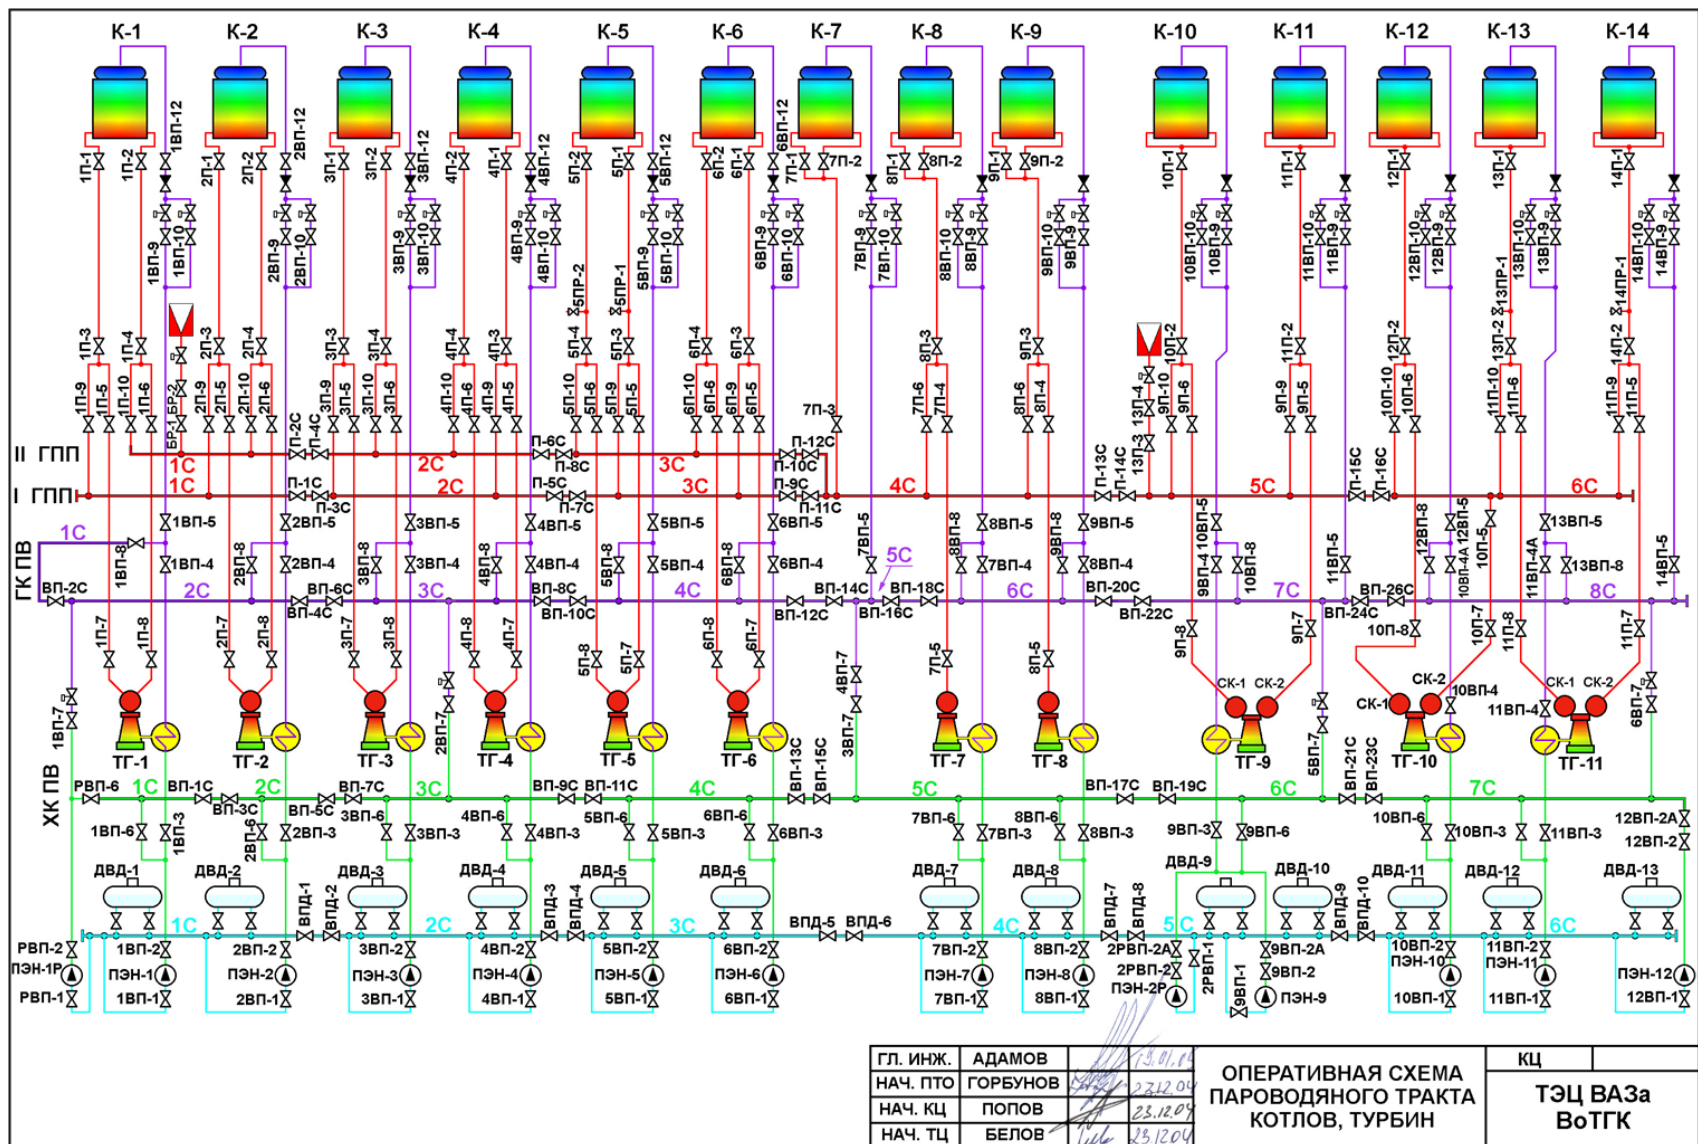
К-1 К-2 К-3 К-4 К-5 К-6 К-7 К-8 К-9 К-10 К-11 К-12 К-13 К-14

1П-1 1П-2 1ВП-12 2П-1 2П-2 2ВП-12 3П-1 3П-2 3ВП-12 4П-2 4П-1 4ВП-12 5П-2 5П-1 5ВП-12 6П-2 6П-1 6ВП-12 7П-1 7П-2 8П-1 8П-2 9П-1 9П-2 10П-1 11П-1 12П-1 13П-1 14П-1

1ВП-9 1ВП-10 2ВП-9 2ВП-10 3ВП-9 3ВП-10 4ВП-9 4ВП-10 5ПР-2 5ПР-1 5ВП-9 5ВП-10 6ВП-9 6ВП-10 7ВП-9 7ВП-10 8ВП-10 8ВП-9 9ВП-10 9ВП-9 10ВП-10 10ВП-9 11ВП-10 11ВП-9 12ВП-10 12ВП-9 13ПР-1 13ВП-10 13ВП-9 14ПР-1 14ВП-10 14ВП-9

1П-3 1П-4 2П-3 2П-4 3П-3 3П-4 4П-4 4П-3 5П-4 5П-3 6П-4 6П-3 8П-3 9П-3 10П-2 11П-2 12П-2 13П-2 14П-2

1П-9 1П-5 1П-10 1П-6 БР-1 БР-2 2П-9 2П-5 2П-10 2П-6 2П-2С П-4С 3П-9 3П-5 3П-10 3П-6 4П-10 4П-6 4П-9 4П-5 5П-10 5П-6 5П-9 5П-5 6П-10 6П-6 6П-9 6П-5 7П-3 7П-6 7П-4 8П-6 8П-4 13П-4 13П-3 9П-10 9П-6 9П-9 9П-5 10П-10 10П-6 11П-10 11П-6 11П-9 11П-5

II ГПП
I ГПП
1С 1С 2С 2С 3С 3С 4С 5С 6С
П-6С П-8С П-12С П-10С П-5С П-7С П-9С П-11С П-1С П-3С П-13С П-14С П-15С П-16С

ГК ПВ
1С 2С 3С 4С 5С 6С 7С 8С
1ВП-8 ВП-2С 1ВП-5 1ВП-4 2ВП-8 2ВП-5 2ВП-4 ВП-6С ВП-4С 3ВП-8 3ВП-5 3ВП-4 4ВП-8 4ВП-5 4ВП-4 ВП-8С ВП-10С 5ВП-8 5ВП-5 5ВП-4 6ВП-8 6ВП-5 6ВП-4 ВП-12С ВП-14С 7ВП-5 ВП-16С ВП-18С 8ВП-8 8ВП-5 7ВП-4 9ВП-8 9ВП-5 8ВП-4 ВП-20С ВП-22С 9ВП-4 10ВП-5 10ВП-8 11ВП-5 ВП-24С ВП-26С 12ВП-8 12ВП-5 10ВП-4А 10П-5 11ВП-4А 13ВП-5 13ВП-8 14ВП-5

1П-7 1П-8 2П-7 2П-8 3П-7 3П-8 4П-8 4П-7 5П-8 5П-7 6П-8 6П-7 4ВП-7 7П-5 8П-5 9П-8 9П-7 10П-8 10П-7 11П-8 11П-7
СК-1 СК-2 СК-2 СК-1 10ВП-4 СК-1 СК-2 11ВП-4
1ВП-7 2ВП-7 3ВП-7 5ВП-7 6ВП-7
ТГ-1 ТГ-2 ТГ-3 ТГ-4 ТГ-5 ТГ-6 ТГ-7 ТГ-8 ТГ-9 ТГ-10 ТГ-11

ХК ПВ
1С 2С 3С 4С 5С 6С 7С
РВП-6 ВП-1С ВП-3С ВП-5С ВП-7С ВП-9С ВП-11С ВП-13С ВП-15С ВП-17С ВП-19С ВП-21С ВП-23С
1ВП-6 1ВП-3 2ВП-6 2ВП-3 3ВП-6 3ВП-3 4ВП-6 4ВП-3 5ВП-6 5ВП-3 6ВП-6 6ВП-3 7ВП-6 7ВП-3 8ВП-6 8ВП-3 9ВП-3 9ВП-6 10ВП-6 10ВП-3 11ВП-3 12ВП-2А 12ВП-2

ДВД-1 ДВД-2 ДВД-3 ДВД-4 ДВД-5 ДВД-6 ДВД-7 ДВД-8 ДВД-9 ДВД-10 ДВД-11 ДВД-12 ДВД-13
ВПД-1 ВПД-2 ВПД-3 ВПД-4 ВПД-5 ВПД-6 ВПД-7 ВПД-8 ВПД-9 ВПД-10
1С 2С 3С 4С 5С 6С

РВП-2 ПЭН-1Р РВП-1 1ВП-2 ПЭН-1 1ВП-1 2ВП-2 ПЭН-2 2ВП-1 3ВП-2 ПЭН-3 3ВП-1 4ВП-2 ПЭН-4 4ВП-1 5ВП-2 ПЭН-5 5ВП-1 6ВП-2 ПЭН-6 6ВП-1 7ВП-2 ПЭН-7 7ВП-1 8ВП-2 ПЭН-8 8ВП-1 2РВП-2А 2РВП-2 ПЭН-2Р 2РВП-1 9ВП-1 9ВП-2А 9ВП-2 ПЭН-9 10ВП-2 ПЭН-10 10ВП-1 11ВП-2 ПЭН-11 11ВП-1 ПЭН-12 12ВП-1

| ГЛ. ИНЖ. | АДАМОВ | | 19.01.05 |
|---|---|---|---|
| НАЧ. ПТО | ГОРБУНОВ | | 23.12.04 |
| НАЧ. КЦ | ПОПОВ | | 23.12.04 |
| НАЧ. ТЦ | БЕЛОВ | | 23.12.04 |

ОПЕРАТИВНАЯ СХЕМА ПАРОВОДЯНОГО ТРАКТА КОТЛОВ, ТУРБИН

КЦ
ТЭЦ ВАЗа ВоТГК